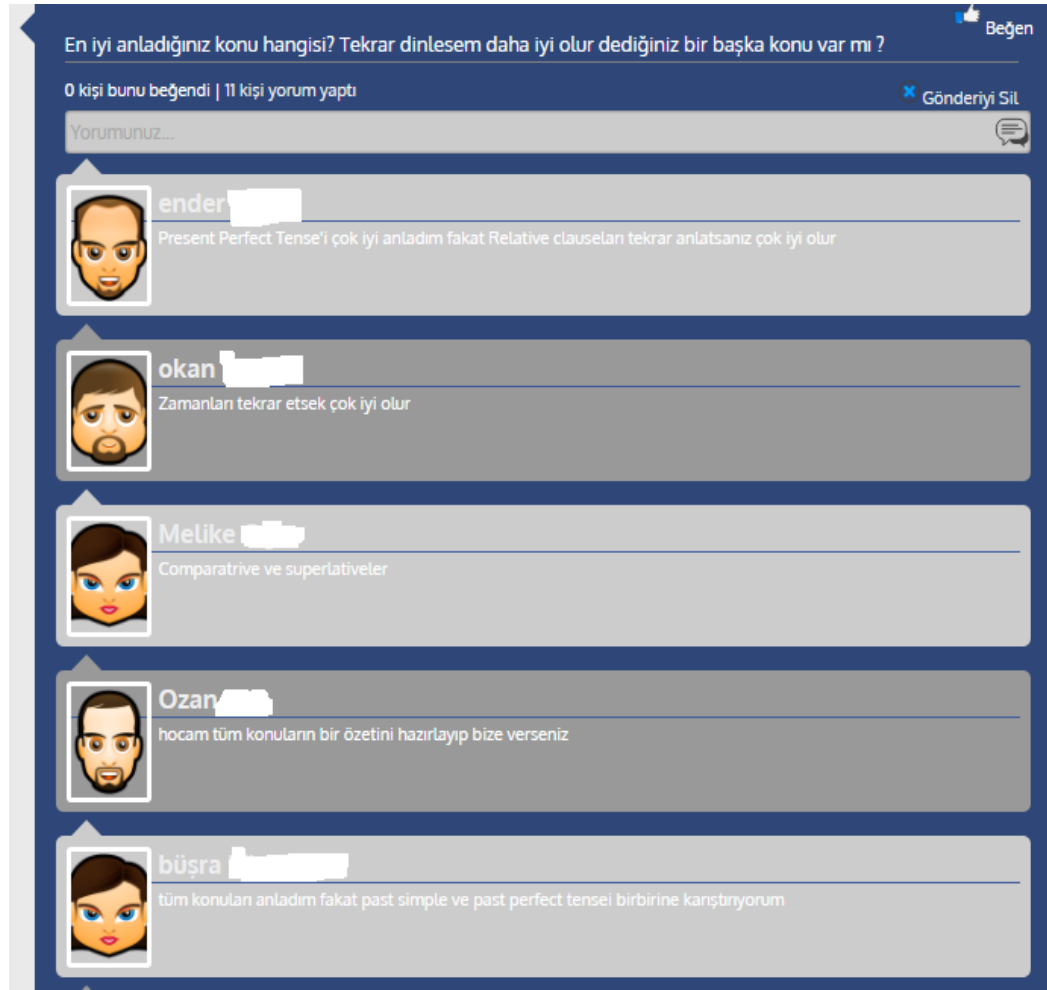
Beğen

En iyi anladığınız konu hangisi? Tekrar dinlesem daha iyi olur dediğiniz bir başka konu var mı ?

0 kişi bunu beğendi | 11 kişi yorum yaptı

Gönderiyi Sil

Yorumunuz...

ender

Present Perfect Tense'i çok iyi anladım fakat Relative clauseları tekrar anlatsanız çok iyi olur

okan

Zamanları tekrar etsek çok iyi olur

Melike

Comparatrive ve superlativeler

Ozan

hocam tüm konuların bir özetini hazırlayıp bize verseniz

büşra

tüm konuları anladım fakat past simple ve past perfect tensei birbirine karıştırıyorum